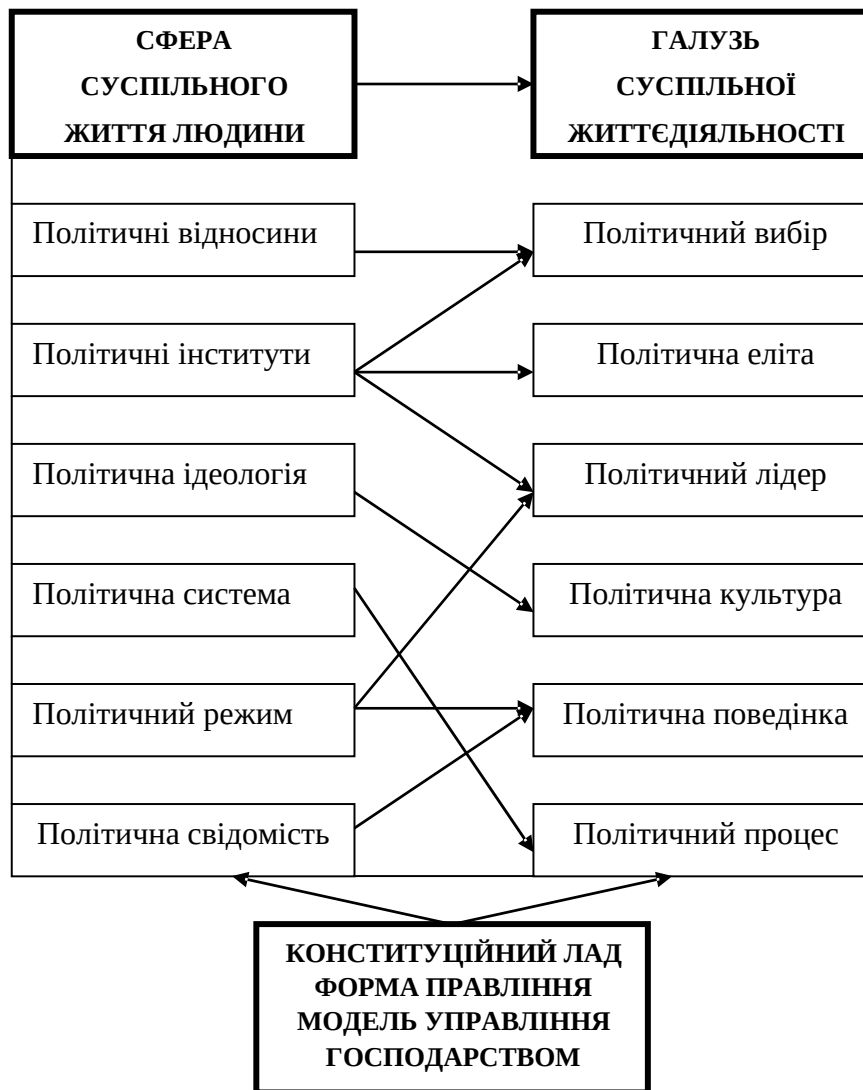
СФЕРА СУСПІЛЬНОГО ЖИТТЯ ЛЮДИНИ

ГАЛУЗЬ СУСПІЛЬНОЇ ЖИТТЄДІЯЛЬНОСТІ

Політичні відносини

Політичний вибір

Політичні інститути

Політична еліта

Політична ідеологія

Політичний лідер

Політична система

Політична культура

Політичний режим

Політична поведінка

Політична свідомість

Політичний процес

КОНСТИТУЦІЙНИЙ ЛАД
ФОРМА ПРАВЛІННЯ
МОДЕЛЬ УПРАВЛІННЯ ГОСПОДАРСТВОМ